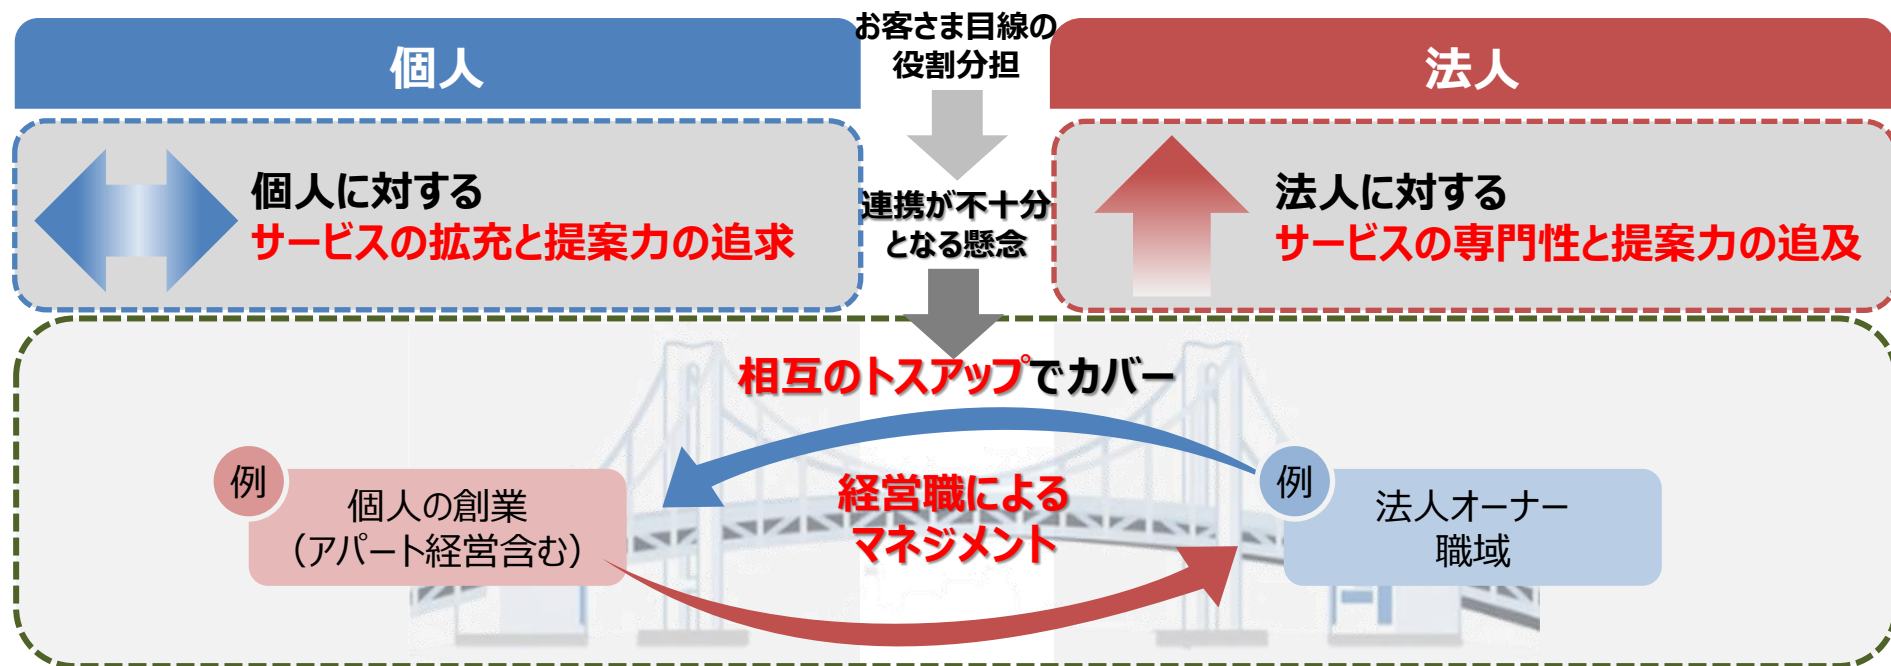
個人

お客さま目線の役割分担

法人

個人に対する
サービスの拡充と提案力の追求

連携が不十分となる懸念

法人に対する
サービスの専門性と提案力の追及

相互のトスアップでカバー

例

個人の創業
(アパート経営含む)

経営職による
マネジメント

例

法人オーナー
職域